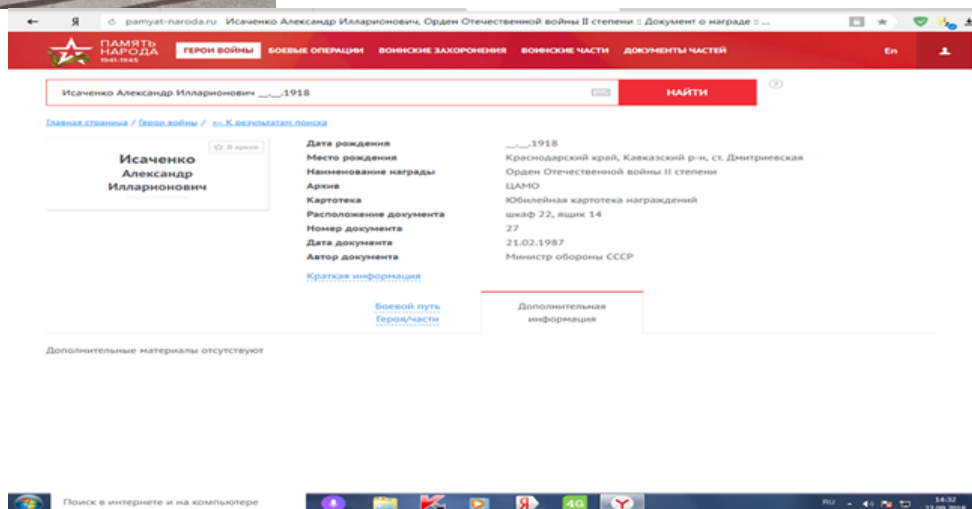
Я pamyat-naroda.ru Исаченко Александр Илларионович, Орден Отечественной войны II степени :: Документ о награде :: ...

ПАМЯТЬ НАРОДА 1941-1945

ГЕРОИ ВОЙНЫ БОЕВЫЕ ОПЕРАЦИИ ВОИНСКИЕ ЗАХОРОНЕНИЯ ВОИНСКИЕ ЧАСТИ ДОКУМЕНТЫ ЧАСТЕЙ En

Исаченко Александр Илларионович __.__.1918

НАЙТИ

Главная страница / Герои войны / ← К результатам поиска

В архив

Исаченко Александр Илларионович

| | |
|---|---|
| Дата рождения | __.__.1918 |
| Место рождения | Краснодарский край, Кавказский р-н, ст. Дмитриевская |
| Наименование награды | Орден Отечественной войны II степени |
| Архив | ЦАМО |
| Картотека | Юбилейная картотека награждений |
| Расположение документа | шкаф 22, ящик 14 |
| Номер документа | 27 |
| Дата документа | 21.02.1987 |
| Автор документа | Министр обороны СССР |

Краткая информация

Боевой путь Героя/части

Дополнительная информация

Дополнительные материалы отсутствуют

Поиск в интернете и на компьютере

4G

RU

14:32
22.09.2018